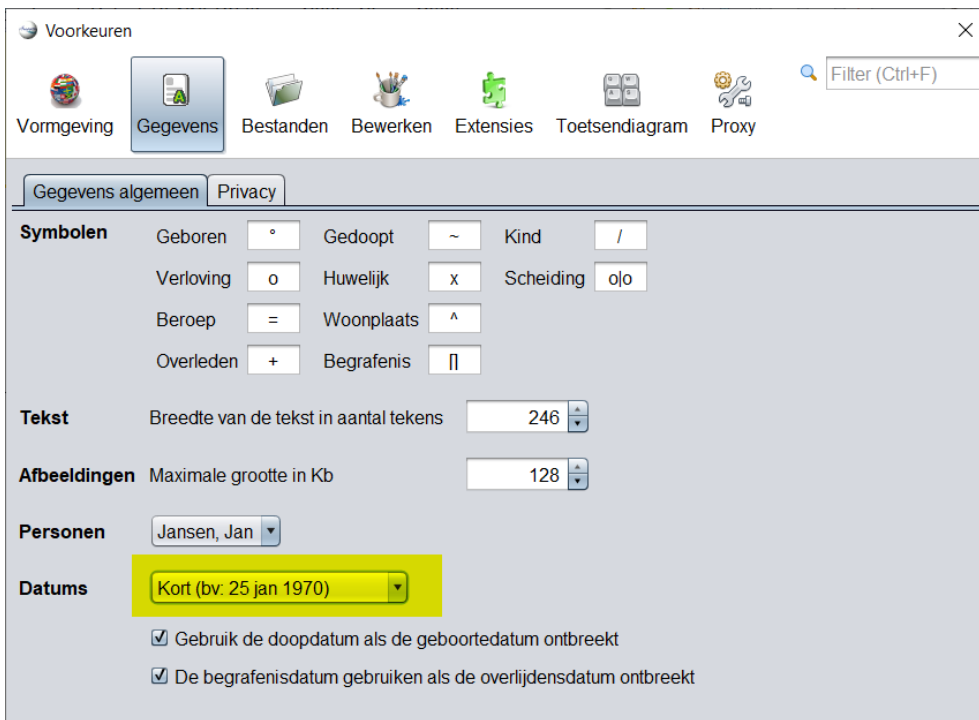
Voorkeuren

Vormgeving Gegevens Bestanden Bewerken Extensies Toetsendiagram Proxy

Filter (Ctrl+F)

Gegevens algemeen Privacy

Symbolen

| Geboren | ° | Gedoopt | ~ | Kind | / |
|---|---|---|---|---|---|
| Verloving | o | Huwelijk | x | Scheiding | o\|o |
| Beroep | = | Woonplaats | ^ | | |
| Overleden | + | Begrafenis | [] | | |

Tekst Breedte van de tekst in aantal tekens 246

Afbeeldingen Maximale grootte in Kb 128

Personen Jansen, Jan

Datums Kort (bv: 25 jan 1970)

☑ Gebruik de doopdatum als de geboortedatum ontbreekt

☑ De begrafenisdatum gebruiken als de overlijdensdatum ontbreekt